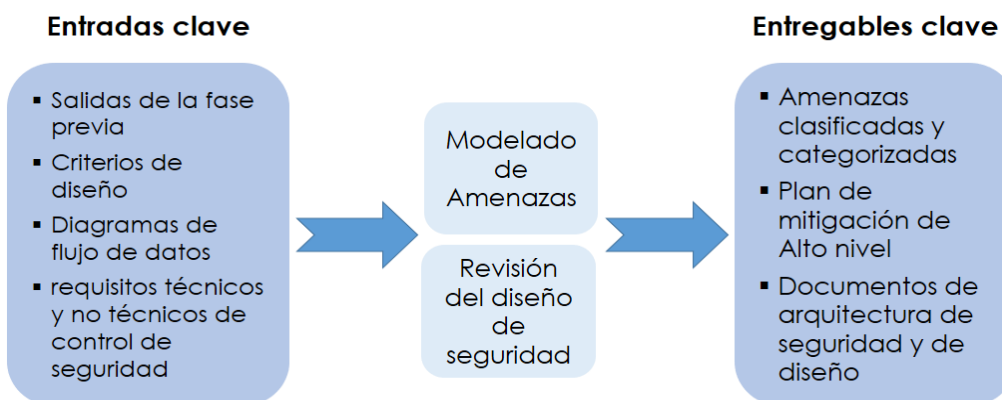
Entradas clave

- Salidas de la fase previa
- Criterios de diseño
- Diagramas de flujo de datos
- requisitos técnicos y no técnicos de control de seguridad

Modelado de Amenazas

Revisión del diseño de seguridad

Entregables clave

- Amenazas clasificadas y categorizadas
- Plan de mitigación de Alto nivel
- Documentos de arquitectura de seguridad y de diseño